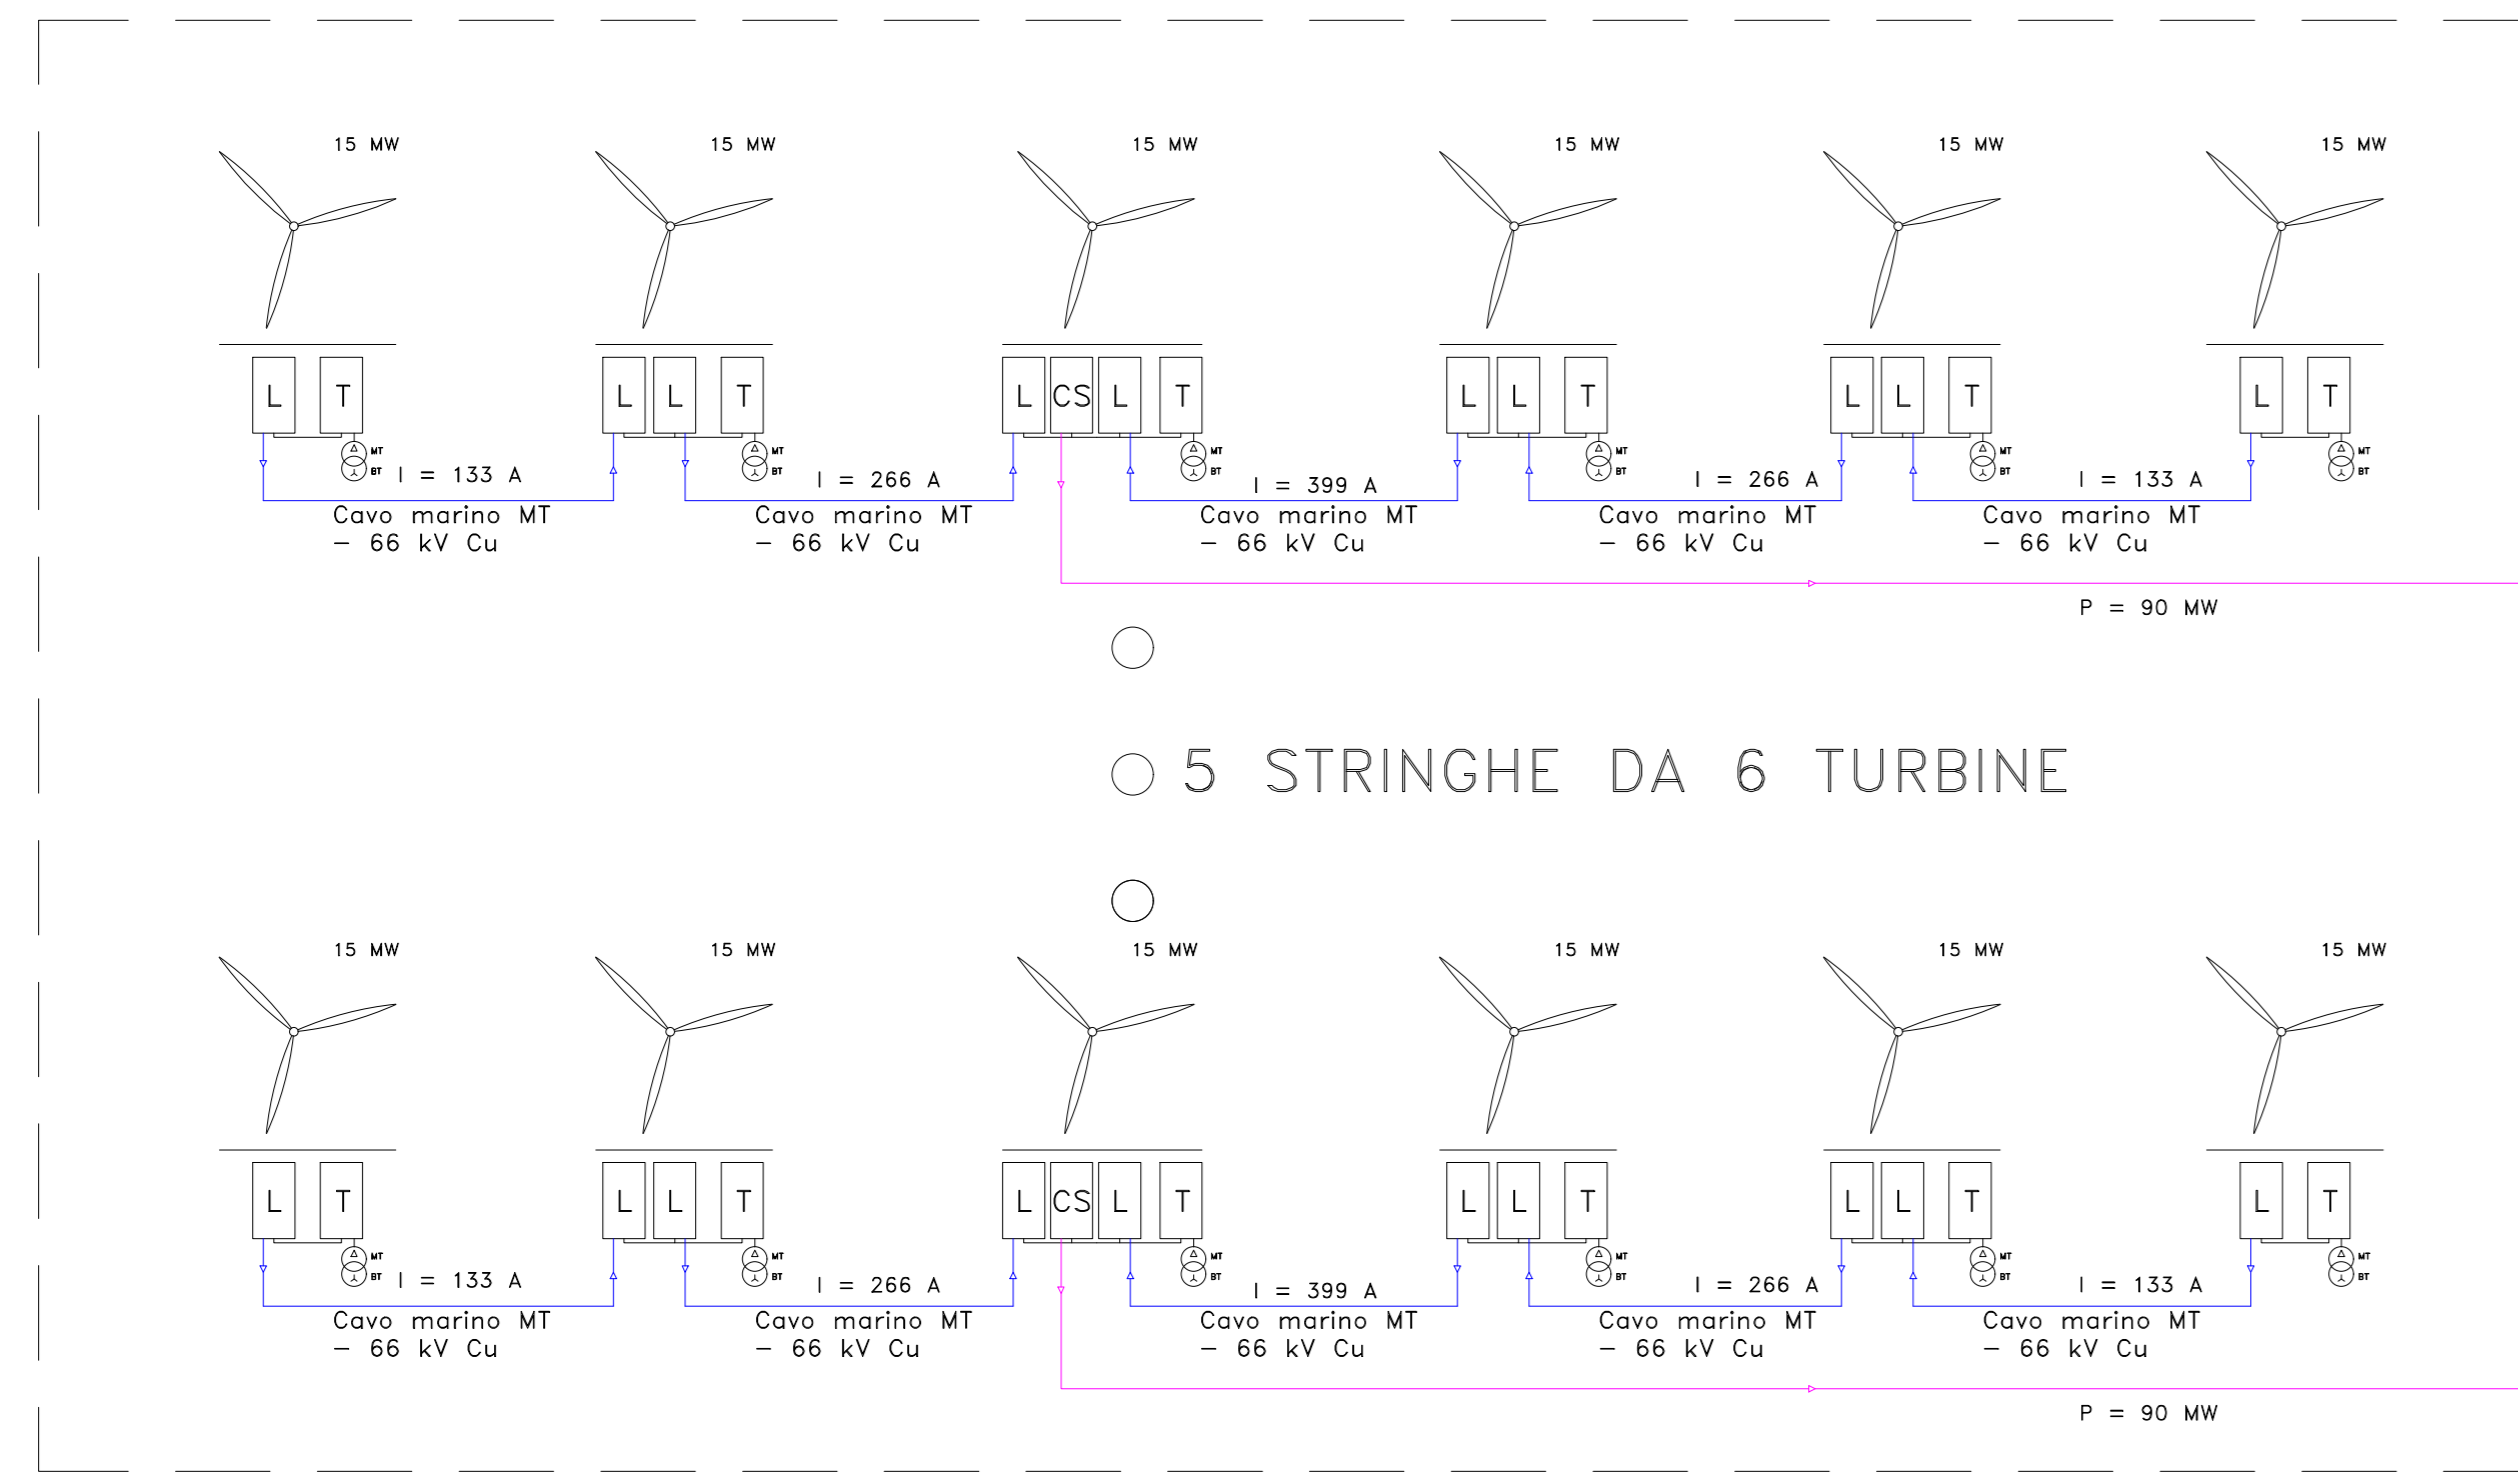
15 MW 15 MW 15 MW 15 MW 15 MW 15 MW

L T L L T L CS L T L L T L L T L T

MT BT MT BT MT BT MT BT MT BT MT BT

I = 133 A I = 266 A I = 399 A I = 266 A I = 133 A

Cavo marino MT – 66 kV Cu
Cavo marino MT – 66 kV Cu
Cavo marino MT – 66 kV Cu
Cavo marino MT – 66 kV Cu
Cavo marino MT – 66 kV Cu

P = 90 MW

5 STRINGHE DA 6 TURBINE

15 MW 15 MW 15 MW 15 MW 15 MW 15 MW

L T L L T L CS L T L L T L L T L T

MT BT MT BT MT BT MT BT MT BT MT BT

I = 133 A I = 266 A I = 399 A I = 266 A I = 133 A

Cavo marino MT – 66 kV Cu
Cavo marino MT – 66 kV Cu
Cavo marino MT – 66 kV Cu
Cavo marino MT – 66 kV Cu
Cavo marino MT – 66 kV Cu

P = 90 MW